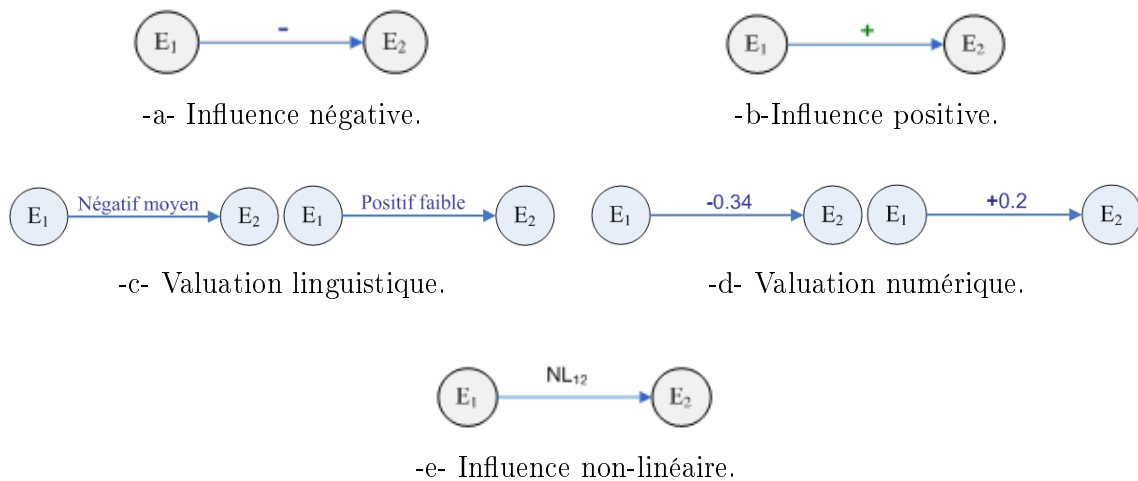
$E_1$ - $E_2$

-a- Influence négative.

$E_1$ + $E_2$

-b-Influence positive.

$E_1$ Négatif moyen $E_2$ $E_1$ Positif faible $E_2$

-c- Valuation linguistique.

$E_1$ -0.34 $E_2$ $E_1$ +0.2 $E_2$

-d- Valuation numérique.

$E_1$ $NL_{12}$ $E_2$

-e- Influence non-linéaire.